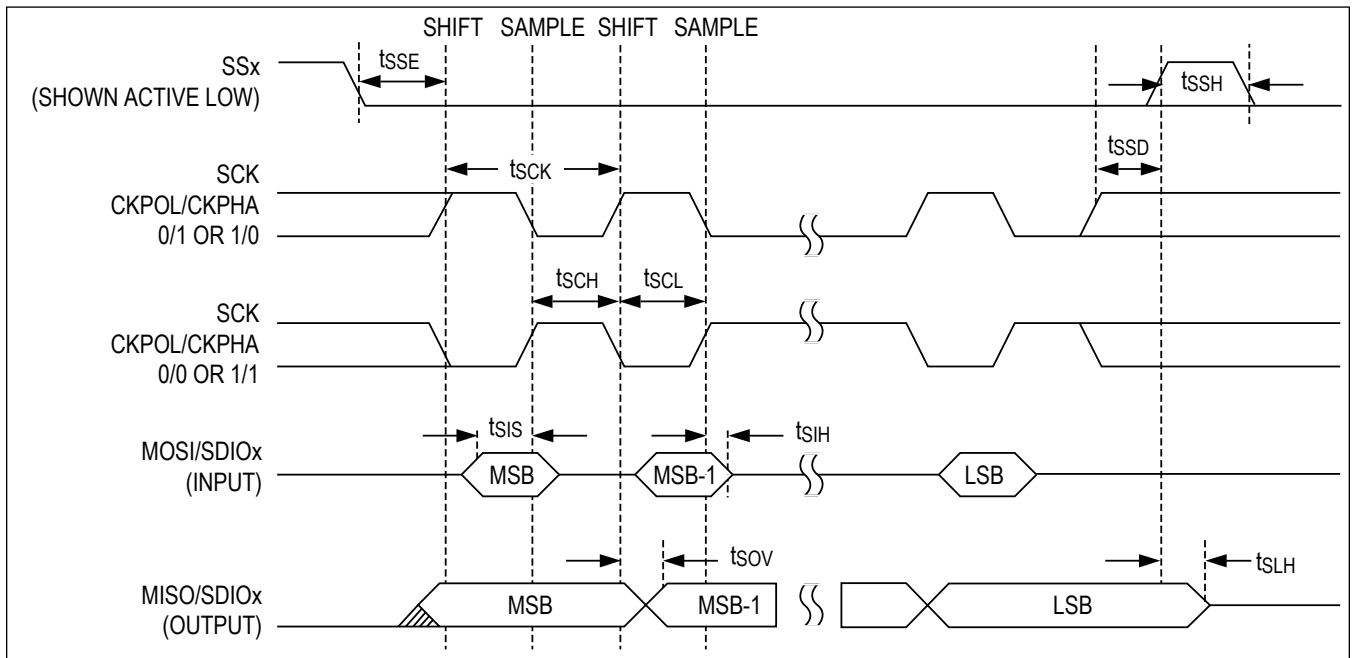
SHIFT SAMPLE SHIFT SAMPLE

SSx
(SHOWN ACTIVE LOW)

$t_{SSE}$

$t_{SSH}$

$t_{SSD}$

SCK
CKPOL/CKPHA
0/1 OR 1/0

$t_{SCK}$

$t_{SCH}$

$t_{SCL}$

SCK
CKPOL/CKPHA
0/0 OR 1/1

$t_{SIS}$

$t_{SIH}$

MOSI/SDIOx
(INPUT)

MSB

MSB-1

LSB

$t_{SOV}$

$t_{SLH}$

MISO/SDIOx
(OUTPUT)

MSB

MSB-1

LSB